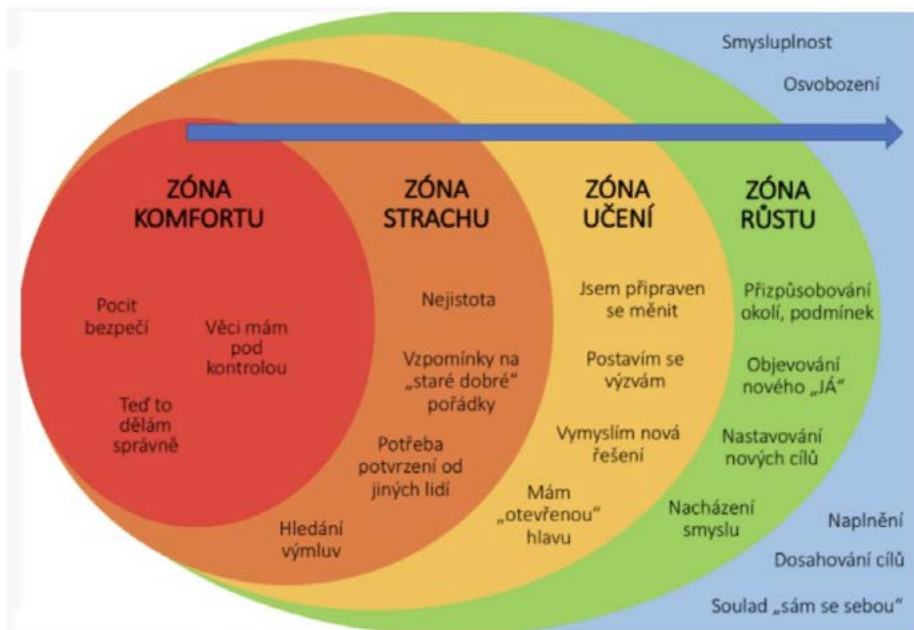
Smysluplnost

Osvobození

ZÓNA KOMFORTU

Pocit bezpečí

Věci mám pod kontrolou

Teď to dělám správně

ZÓNA STRACHU

Nejistota

Vzpomínky na „staré dobré" pořádky

Potřeba potvrzení od jiných lidí

Hledání výmluv

ZÓNA UČENÍ

Jsem připraven se měnit

Postavím se výzvám

Vymyslím nová řešení

Mám „otevřenou" hlavu

ZÓNA RŮSTU

Přizpůsobování okolí, podmínek

Objevování nového „JÁ"

Nastavování nových cílů

Nacházení smyslu

Naplnění

Dosahování cílů

Soulad „sám se sebou"